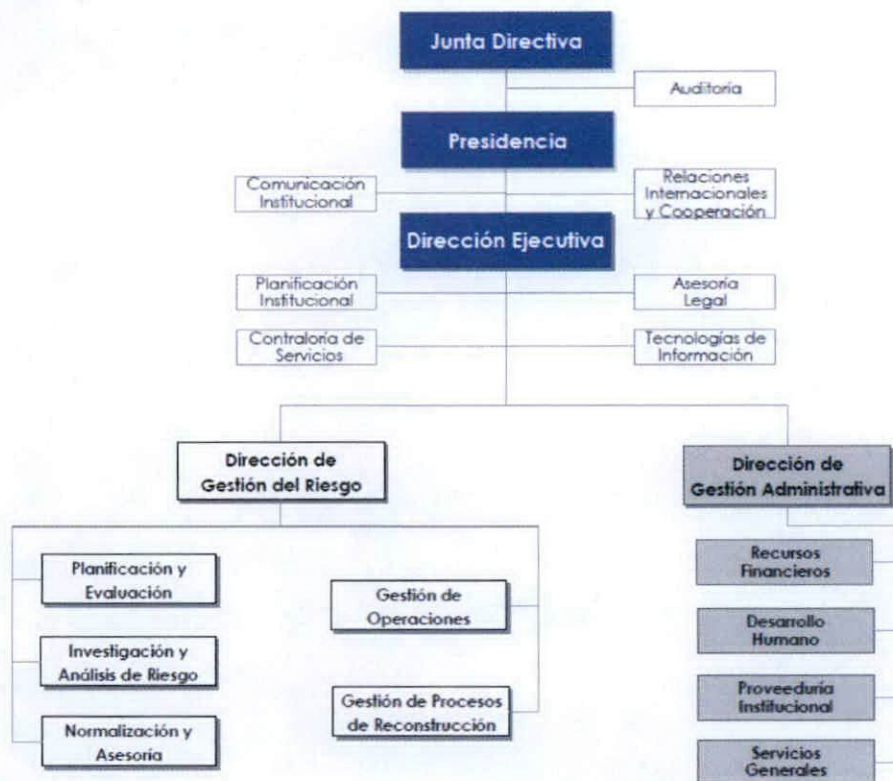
Junta Directiva

Auditoria

Presidencia

Comunicación Institucional

Relaciones Internacionales y Cooperación

Dirección Ejecutiva

Planificación Institucional

Asesoría Legal

Contraloría de Servicios

Tecnologías de Información

Dirección de Gestión del Riesgo

Dirección de Gestión Administrativa

Planificación y Evaluación

Investigación y Análisis de Riesgo

Normalización y Asesoría

Gestión de Operaciones

Gestión de Procesos de Reconstrucción

Recursos Financieros

Desarrollo Humano

Proveeduría Institucional

Servicios Generales